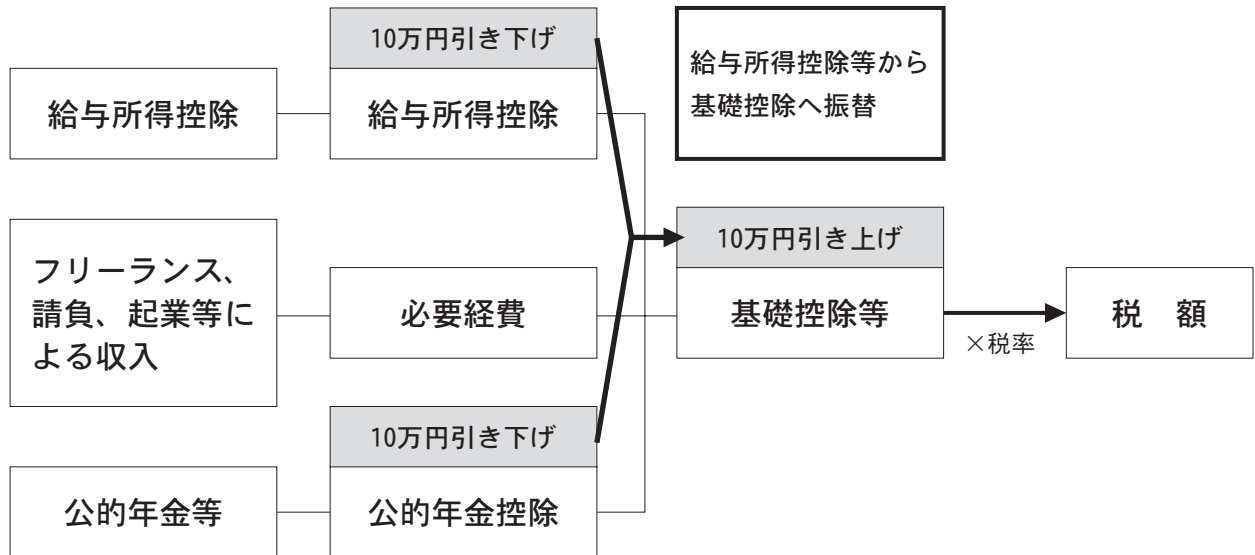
10万円引き下げ

給与所得控除等から基礎控除へ振替

給与所得控除

給与所得控除

フリーランス、請負、起業等による収入

必要経費

10万円引き上げ

基礎控除等

×税率

税　額

10万円引き下げ

公的年金等

公的年金控除